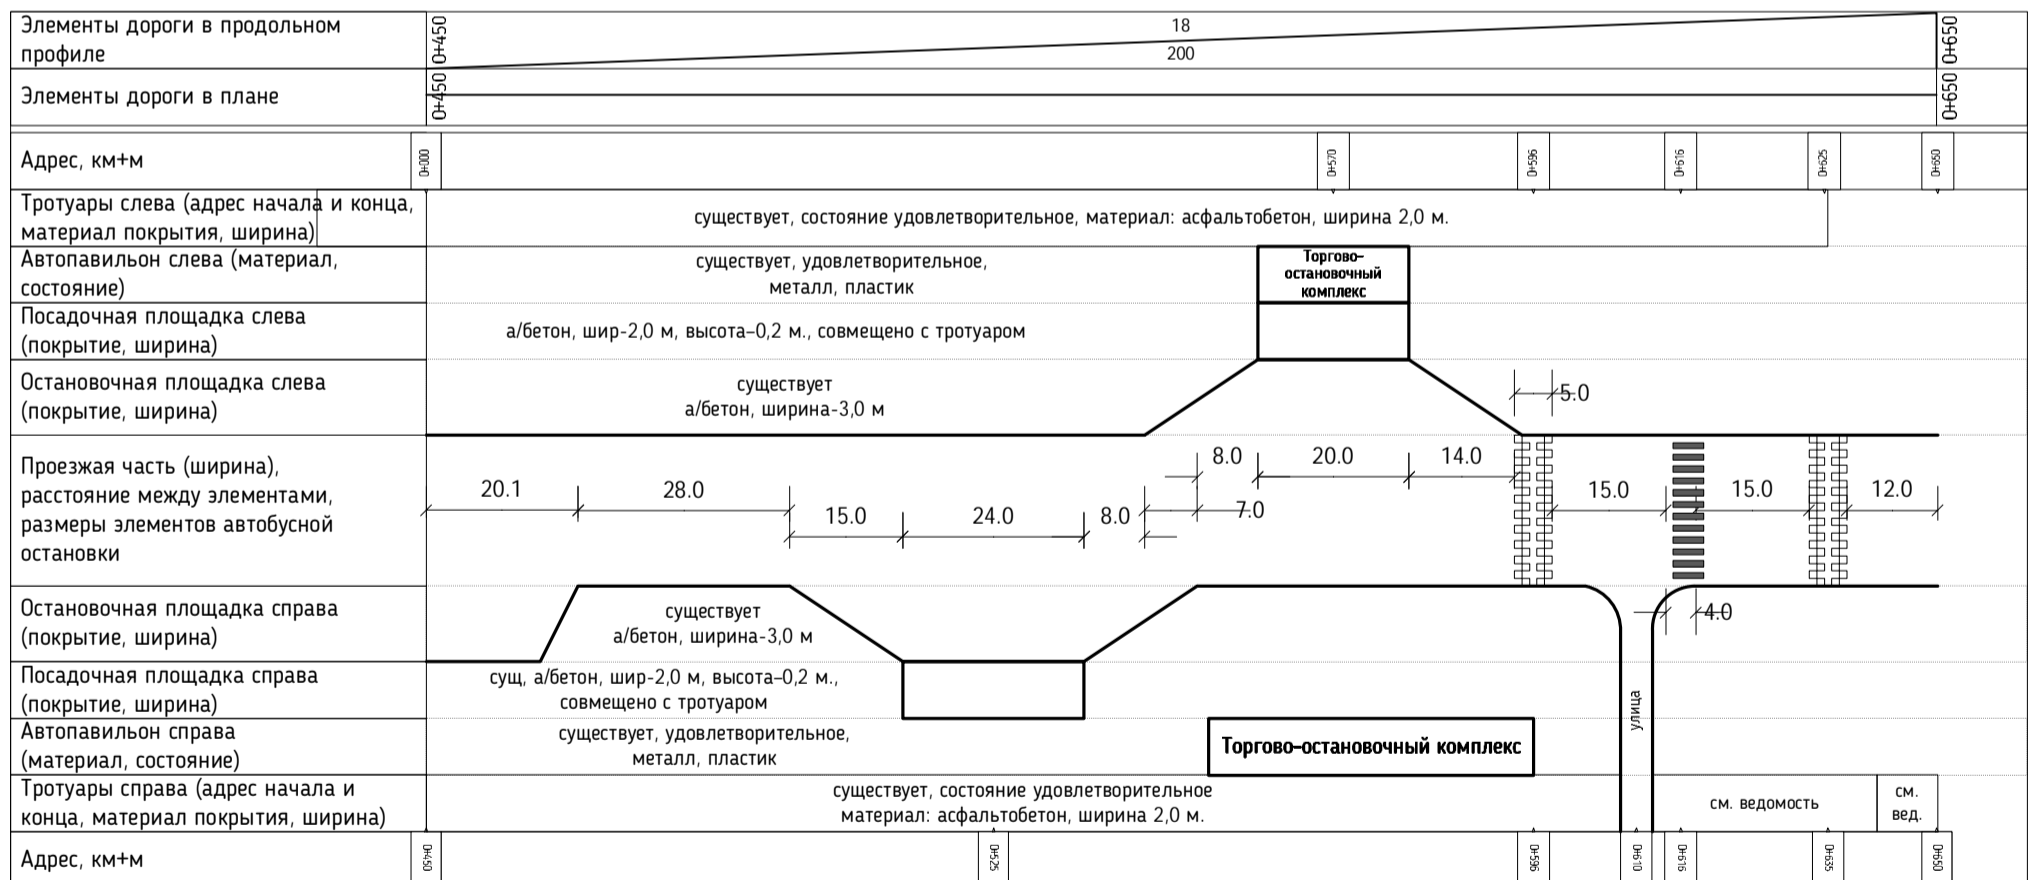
Элементы дороги в продольном профиле | 0+450 | 18 | 200 | 0+650

Элементы дороги в плане | 0+450 | 0+650

Адрес, км+м | 0+000 | 0+570 | 0+596 | 0+616 | 0+625 | 0+650

Тротуары слева (адрес начала и конца, материал покрытия, ширина) | существует, состояние удовлетворительное, материал: асфальтобетон, ширина 2,0 м.

Автопавильон слева (материал, состояние) | существует, удовлетворительное, металл, пластик | Торгово-остановочный комплекс

Посадочная площадка слева (покрытие, ширина) | а/бетон, шир-2,0 м, высота–0,2 м., совмещено с тротуаром

Остановочная площадка слева (покрытие, ширина) | существует а/бетон, ширина-3,0 м | 5.0

Проезжая часть (ширина), расстояние между элементами, размеры элементов автобусной остановки | 20.1 | 28.0 | 15.0 | 24.0 | 8.0 | 8.0 | 7.0 | 20.0 | 14.0 | 15.0 | 15.0 | 12.0

Остановочная площадка справа (покрытие, ширина) | существует а/бетон, ширина-3,0 м | 4.0

Посадочная площадка справа (покрытие, ширина) | сущ, а/бетон, шир-2,0 м, высота–0,2 м., совмещено с тротуаром | улица

Автопавильон справа (материал, состояние) | существует, удовлетворительное, металл, пластик | Торгово-остановочный комплекс

Тротуары справа (адрес начала и конца, материал покрытия, ширина) | существует, состояние удовлетворительное материал: асфальтобетон, ширина 2,0 м. | см. ведомость | см. вед.

Адрес, км+м | 0+450 | 0+525 | 0+596 | 0+610 | 0+616 | 0+635 | 0+650